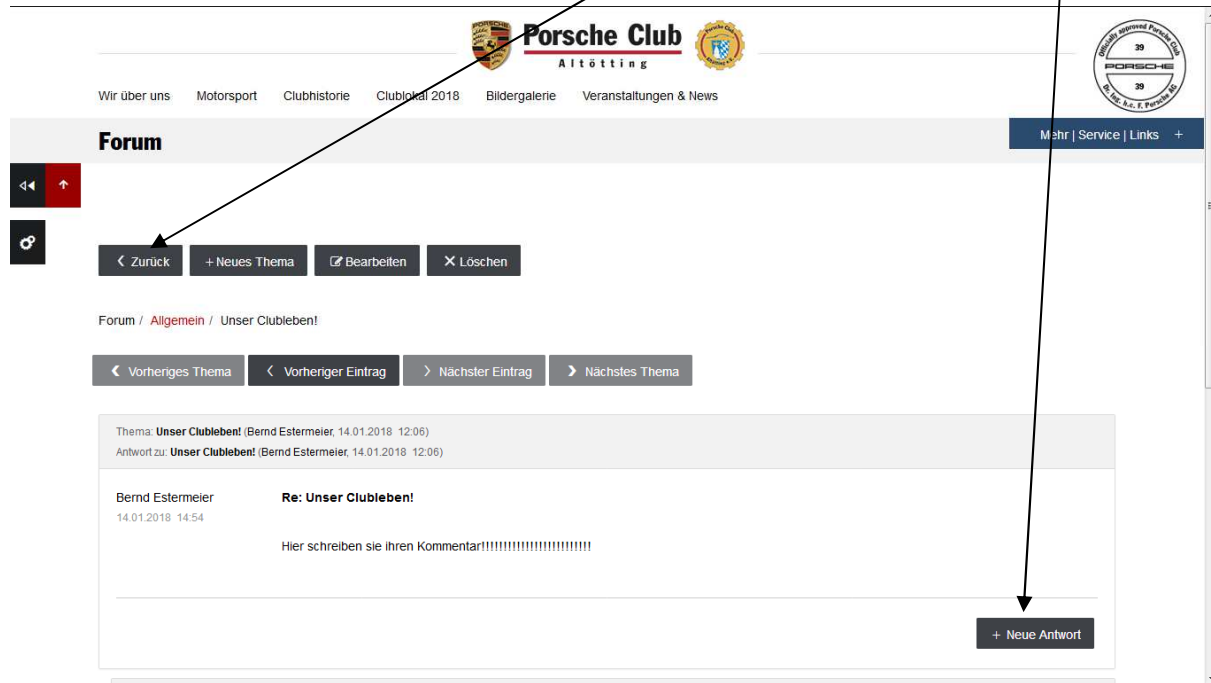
PORSCHE Porsche Club Altötting

Officially approved Porsche Club 39 PORSCHE 39 Dr. Ing. h.c. F. Porsche AG

Wir über uns Motorsport Clubhistorie Clublokal 2018 Bildergalerie Veranstaltungen & News

Forum

Mehr | Service | Links +

‹ Zurück + Neues Thema Bearbeiten ✕ Löschen

Forum / Allgemein / Unser Clubleben!

‹ Vorheriges Thema ‹ Vorheriger Eintrag › Nächster Eintrag › Nächstes Thema

Thema: **Unser Clubleben!** (Bernd Estermeier, 14.01.2018 12:06)
Antwort zu: **Unser Clubleben!** (Bernd Estermeier, 14.01.2018 12:06)

Bernd Estermeier
14.01.2018 14:54

**Re: Unser Clubleben!**

Hier schreiben sie ihren Kommentar!!!!!!!!!!!!!!!!!!!!!!!!

+ Neue Antwort